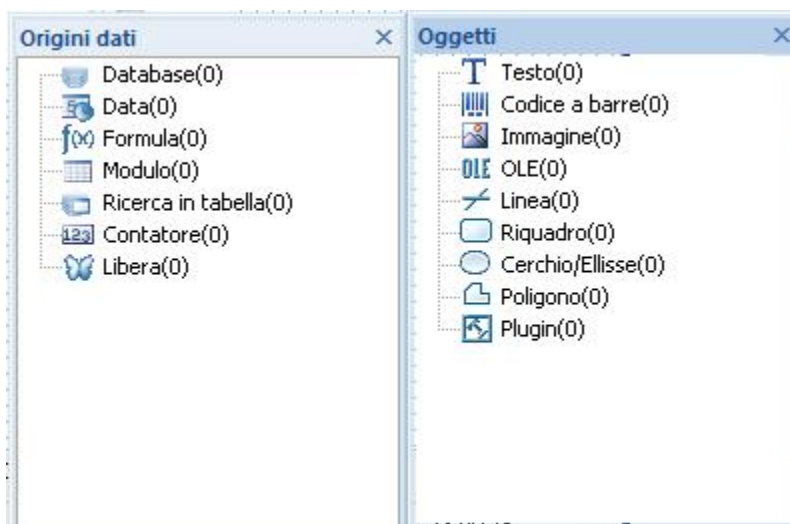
Origini dati ×
Database(0)
Data(0)
Formula(0)
Modulo(0)
Ricerca in tabella(0)
Contatore(0)
Libera(0)

Oggetti ×
Testo(0)
Codice a barre(0)
Immagine(0)
OLE(0)
Linea(0)
Riquadro(0)
Cerchio/Ellisse(0)
Poligono(0)
Plugin(0)